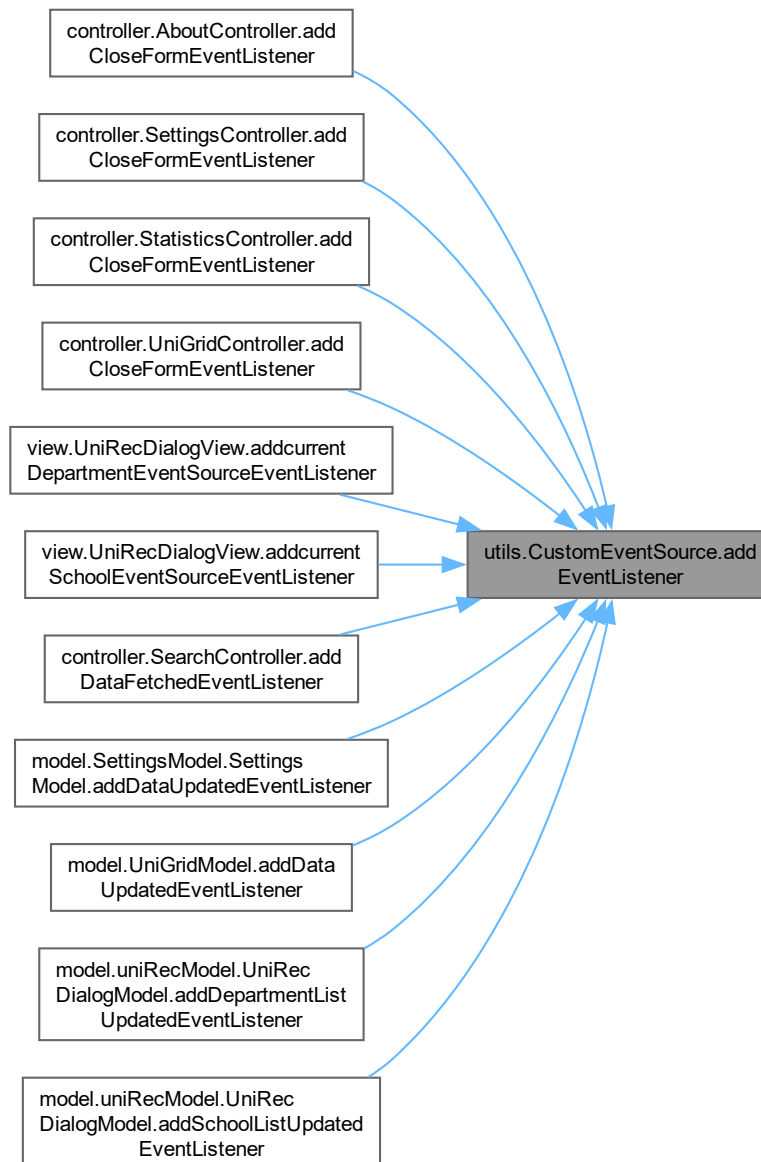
controller.AboutController.addCloseFormEventListener

controller.SettingsController.addCloseFormEventListener

controller.StatisticsController.addCloseFormEventListener

controller.UniGridController.addCloseFormEventListener

view.UniRecDialogView.addcurrentDepartmentEventSourceEventListener

view.UniRecDialogView.addcurrentSchoolEventSourceEventListener

controller.SearchController.addDataFetchedEventListener

model.SettingsModel.SettingsModel.addDataUpdatedEventListener

model.UniGridModel.addDataUpdatedEventListener

model.uniRecModel.UniRecDialogModel.addDepartmentListUpdatedEventListener

model.uniRecModel.UniRecDialogModel.addSchoolListUpdatedEventListener

utils.CustomEventSource.addEventListener